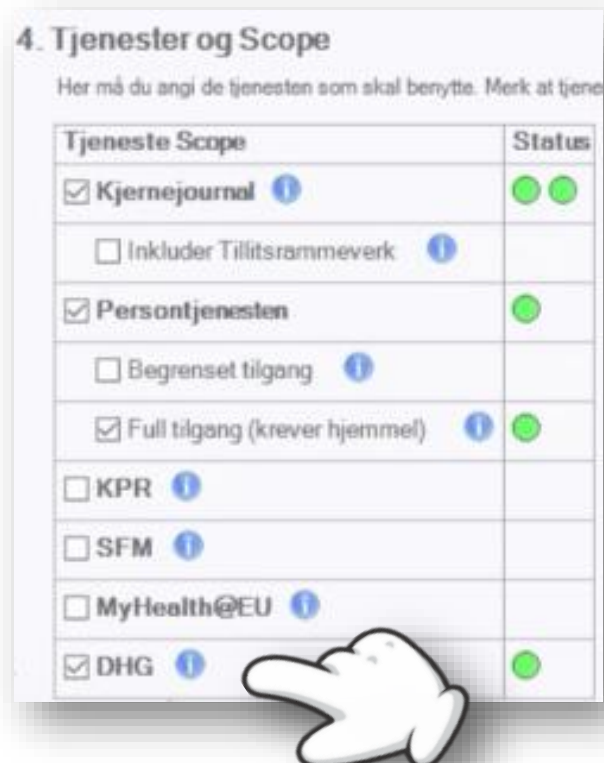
4. Tjenester og Scope

Her må du angi de tjenesten som skal benytte. Merk at tjene

| Tjeneste Scope | Status |
|---|---|
| ☑ Kjernejournal | |
| ☐ Inkluder Tillitsrammeverk | |
| ☑ Persontjenesten | |
| ☐ Begrenset tilgang | |
| ☑ Full tilgang (krever hjemmel) | |
| ☐ KPR | |
| ☐ SFM | |
| ☐ MyHealth@EU | |
| ☑ DHG | |